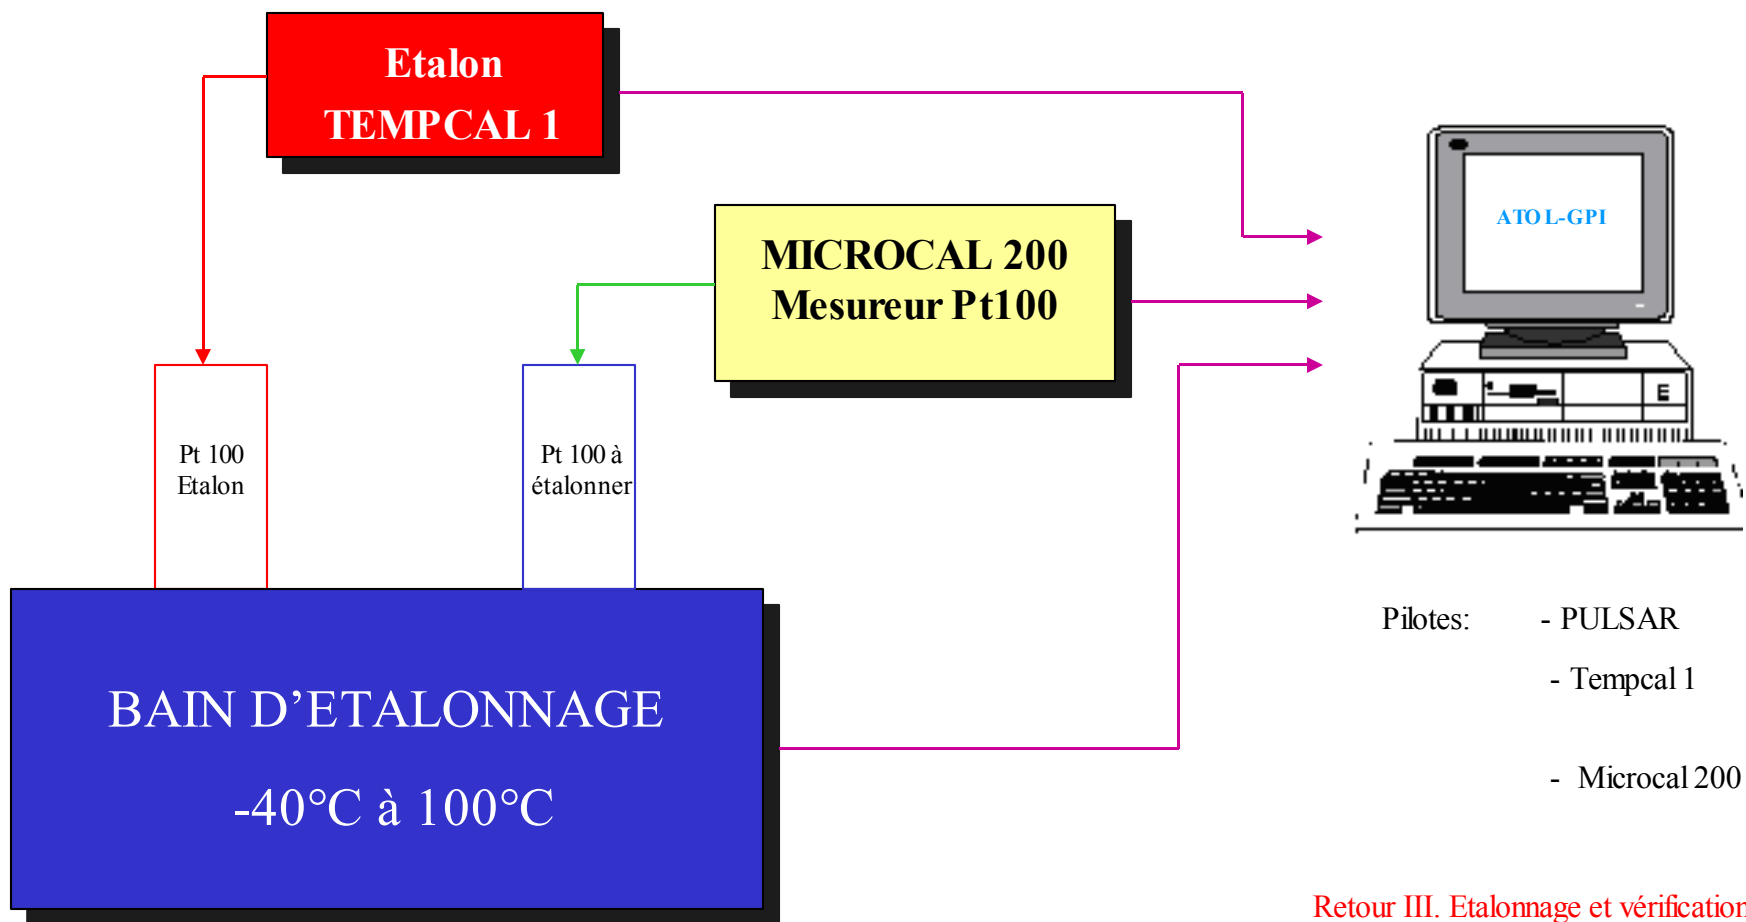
Etalon
TEMPCAL 1

MICROCAL 200
Mesureur Pt100

ATOL-GPI

Pt 100
Etalon

Pt 100 à
étalonner

BAIN D'ETALONNAGE
-40°C à 100°C

Pilotes: - PULSAR
- Tempcal 1
- Microcal 200

Retour III. Etalonnage et vérification